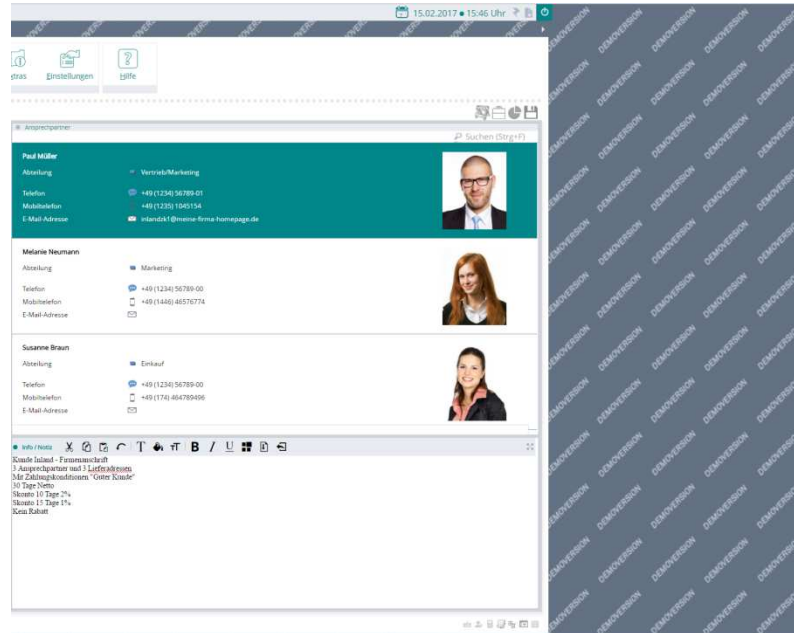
15.02.2017 • 15:46 Uhr

xtras Einstellungen Hilfe

Ansprechpartner

Suchen (Strg+F)

Paul Müller
Abteilung Vertrieb/Marketing
Telefon +49 (1234) 56789-01
Mobiltelefon +49 (1235) 1045154
E-Mail-Adresse inlandzk1@meine-firma-homepage.de

Melanie Neumann
Abteilung Marketing
Telefon +49 (1234) 56789-00
Mobiltelefon +49 (1446) 46576774
E-Mail-Adresse

Susanne Braun
Abteilung Einkauf
Telefon +49 (1234) 56789-00
Mobiltelefon +49 (174) 464789496
E-Mail-Adresse

Info / Notiz

Kunde Inland - Firmenanschrift
3 Ansprechpartner und 3 Lieferadressen
Mit Zahlungskonditionen "Guter Kunde"
30 Tage Netto
Skonto 10 Tage 2%
Skonto 15 Tage 1%
Kein Rabatt

DEMOVERSION DEMOVERSION DEMOVERSION DEMOVERSION